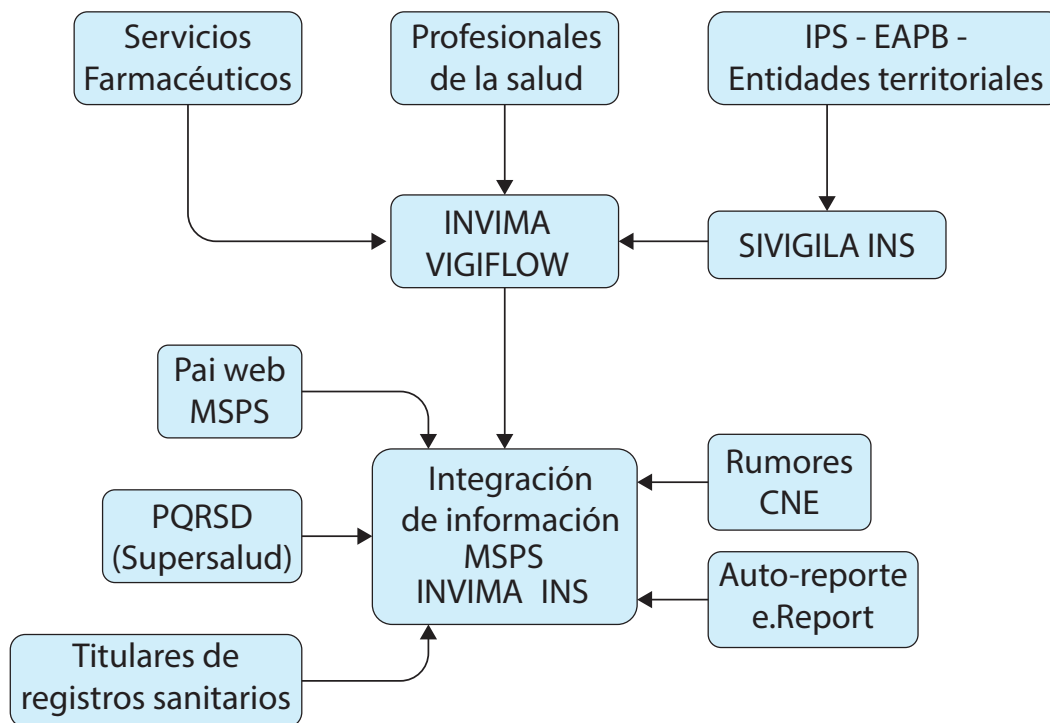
Servicios Farmacéuticos

Profesionales de la salud

IPS - EAPB - Entidades territoriales

INVIMA VIGIFLOW

SIVIGILA INS

Pai web MSPS

Integración de información MSPS INVIMA INS

Rumores CNE

PQRSD (Supersalud)

Auto-reporte e.Report

Titulares de registros sanitarios